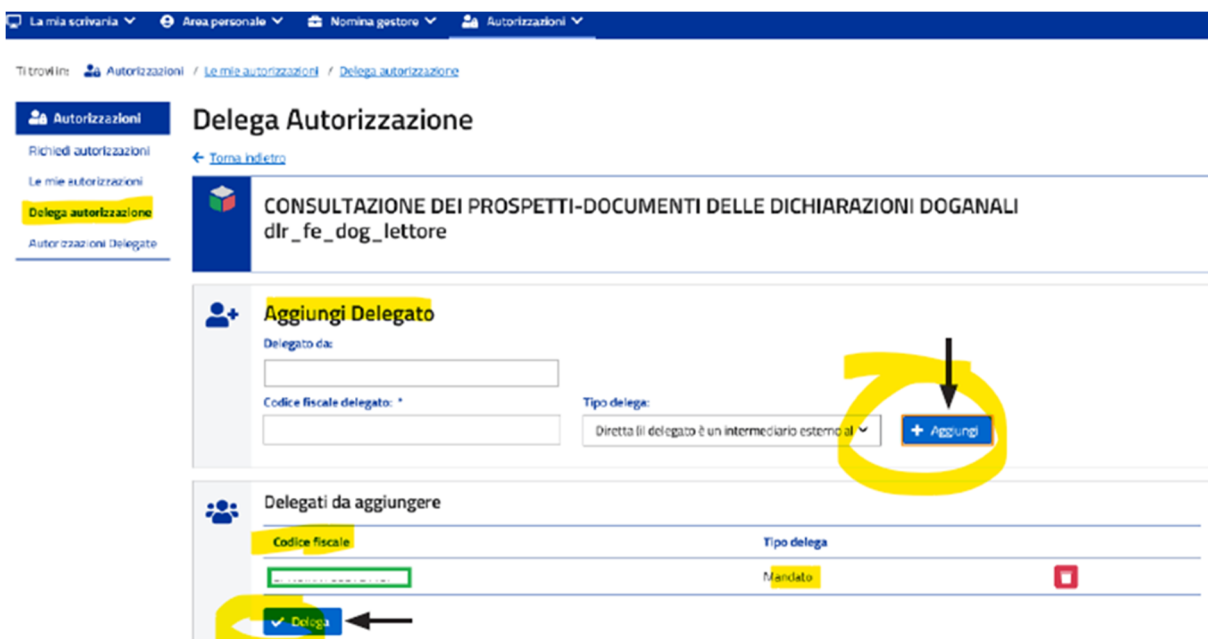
La mia scrivania ▾ Area personale ▾ Nomina gestore ▾ Autorizzazioni ▾

Ti trovi in: Autorizzazioni / Le mie autorizzazioni / Delega autorizzazione

Autorizzazioni
Richiedi autorizzazioni
Le mie autorizzazioni
Delega autorizzazione
Autorizzazioni Delegate

Delega Autorizzazione

← Torna indietro

CONSULTAZIONE DEI PROSPETTI-DOCUMENTI DELLE DICHIARAZIONI DOGANALI
dlr_fe_dog_lettore

Aggiungi Delegato

Delegato da:

Codice fiscale delegato: *

Tipo delega:

Diretta (il delegato è un intermediario esterno al

+ Aggiungi

Delegati da aggiungere

| Codice fiscale | Tipo delega |
|---|---|
| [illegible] | Mandato |

✓ Delega